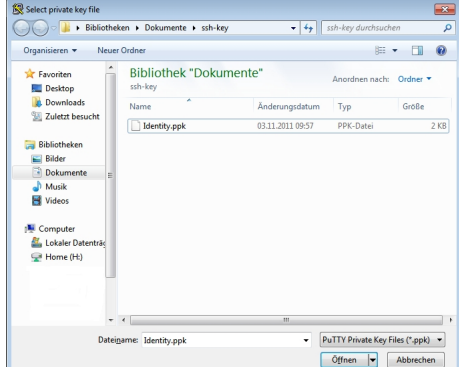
Select private key file

▸ Bibliotheken ▸ Dokumente ▸ ssh-key

ssh-key durchsuchen

Organisieren ▾ Neuer Ordner

Favoriten
Desktop
Downloads
Zuletzt besucht

Bibliotheken
Bilder
Dokumente
Musik
Videos

Computer
Lokaler Datenträg
Home (H:)

Bibliothek "Dokumente"
ssh-key

Anordnen nach: Ordner ▾

| Name | Änderungsdatum | Typ | Größe |
|---|---|---|---|
| Identity.ppk | 03.11.2011 09:57 | PPK-Datei | 2 KB |

Dateiname: Identity.ppk

PuTTY Private Key Files (*.ppk)

Öffnen

Abbrechen